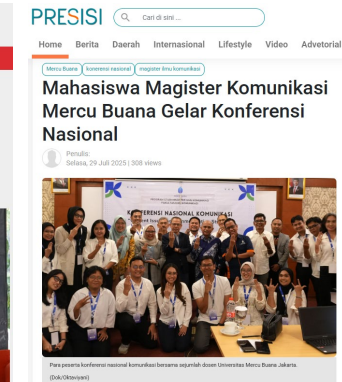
PRESISI

Cari di sini ...

Home Berita Daerah Internasional Lifestyle Video Advetorial

Mercu Buana | konferensi nasional | magister ilmu komunikasi

Mahasiswa Magister Komunikasi Mercu Buana Gelar Konferensi Nasional

Penulis:
Selasa, 29 Juli 2025 | 308 views

KONFERENSI NASIONAL KOMUNIKASI

Para peserta konferensi nasional komunikasi bersama sejumlah dosen Universitas Mercu Buana Jakarta. (Dok/Oktaviyani)